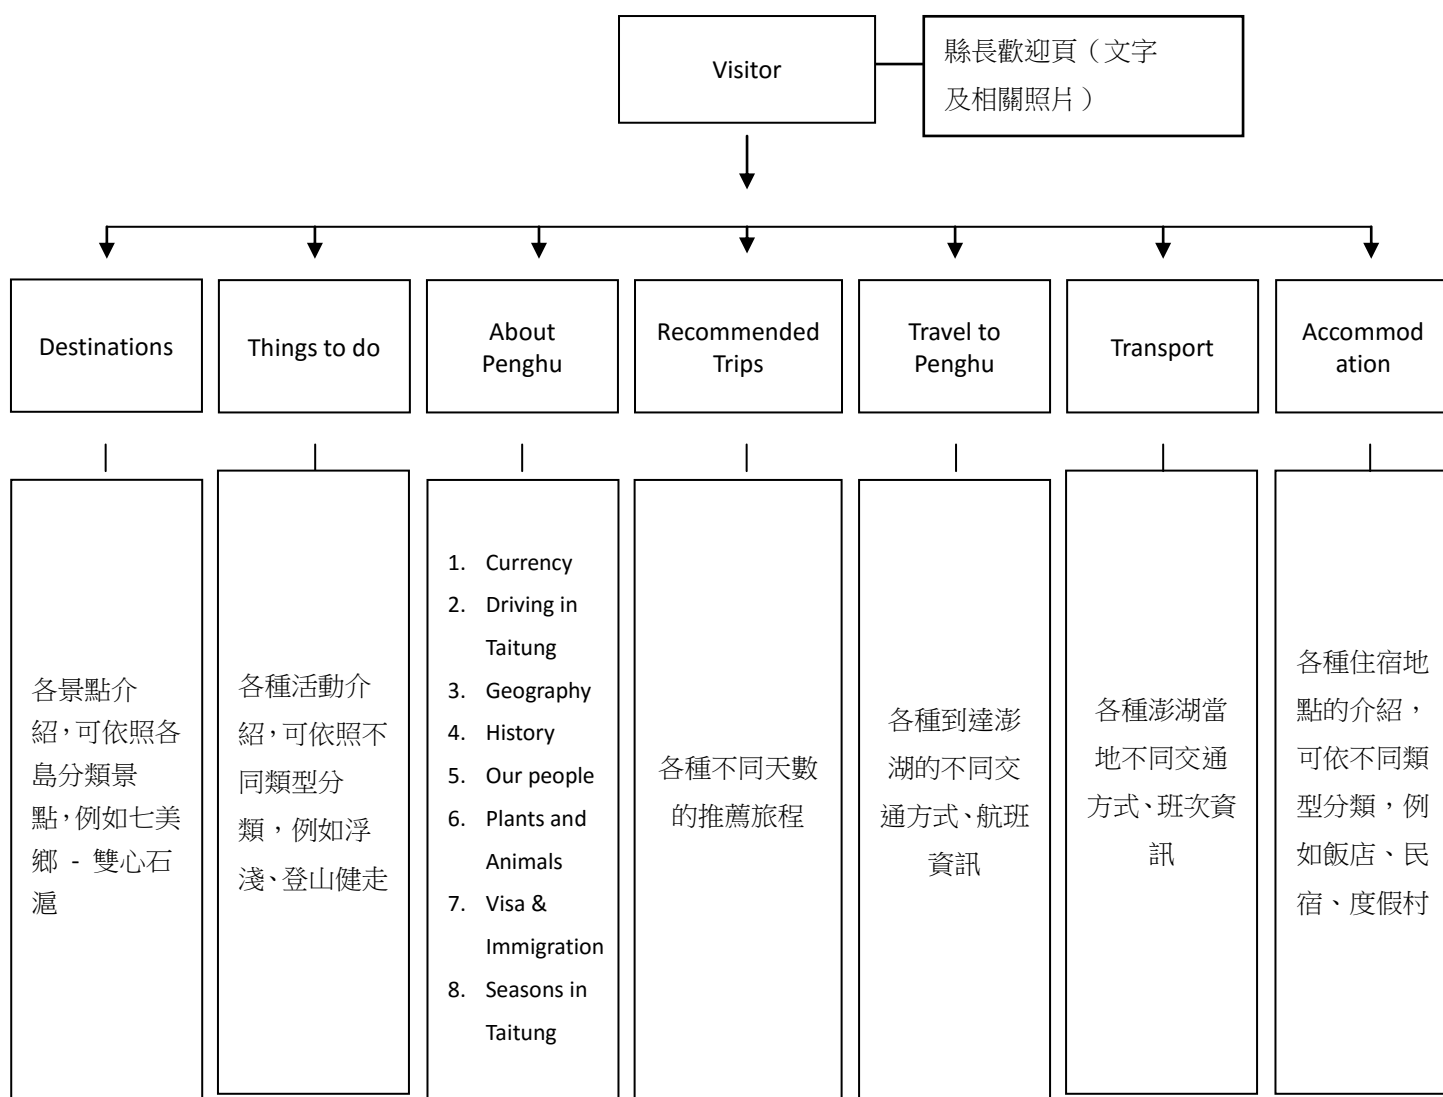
Visitor

縣長歡迎頁（文字及相關照片）

Destinations

Things to do

About Penghu

Recommended Trips

Travel to Penghu

Transport

Accommodation

各景點介紹，可依照各島分類景點，例如七美鄉 - 雙心石滬

各種活動介紹，可依照不同類型分類，例如浮淺、登山健走

1. Currency
2. Driving in Taitung
3. Geography
4. History
5. Our people
6. Plants and Animals
7. Visa & Immigration
8. Seasons in Taitung

各種不同天數的推薦旅程

各種到達澎湖的不同交通方式、航班資訊

各種澎湖當地不同交通方式、班次資訊

各種住宿地點的介紹，可依不同類型分類，例如飯店、民宿、度假村